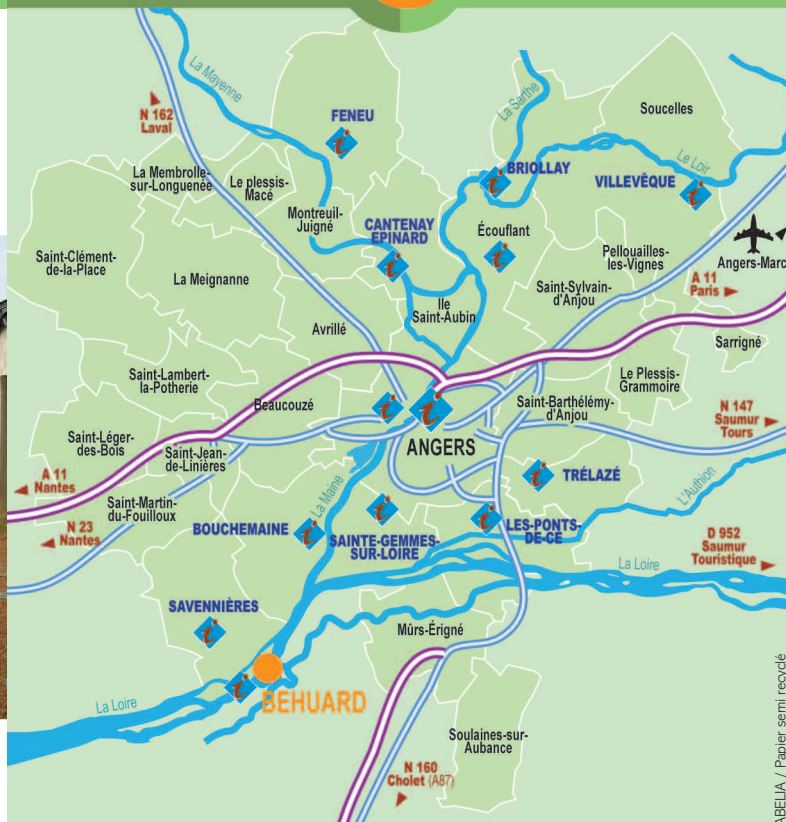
La Mayenne

N 162
Laval

FENEU

La Sarthe

Soucelles

BRIOLLAY

Le Loir

VILLEVÊQUE

La Membrolle-sur-Longuenée

Le plessis-Macé

Montreuil-Juigné

CANTENAY EPINARD

Écouflant

Pellouailles-les-Vignes

Angers-Marc

Saint-Clément-de-la-Place

La Meignanne

Ile Saint-Aubin

Saint-Sylvain-d'Anjou

A 11
Paris

Avrillé

Sarrigné

Saint-Lambert-la-Potherie

Le Plessis-Grammoire

Beaucouzé

Saint-Barthélémy-d'Anjou

N 147
Saumur
Tours

Saint-Léger-des-Bois

Saint-Jean-de-Linières

ANGERS

A 11
Nantes

TRÉLAZÉ

L'Authion

Saint-Martin-du-Fouilloux

La Maine

N 23
Nantes

BOUCHEMAINE

SAINTE-GEMMES-SUR-LOIRE

LES-PONTS-DE-CE

D 952
Saumur
Touristique

La Loire

SAVENNIÈRES

Mûrs-Érigné

BEHUARD

La Loire

Soulaines-sur-Aubance

N 160
Cholet (A87)

ABELIA / Papier semi recyclé